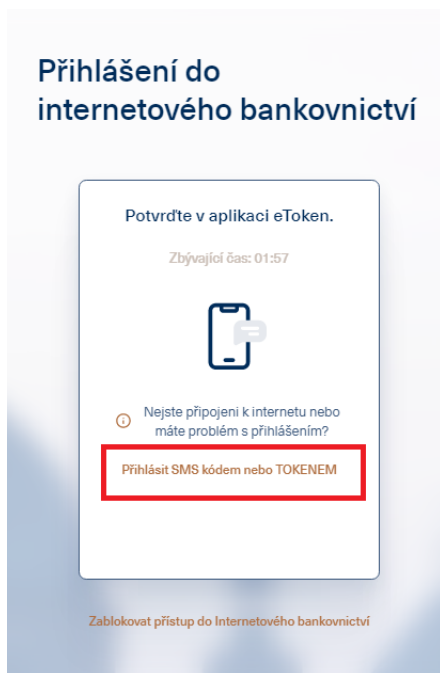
Přihlášení do internetového bankovnictví

Potvrďte v aplikaci eToken.

Zbývající čas: 01:57

Nejste připojeni k internetu nebo máte problém s přihlášením?

Přihlásit SMS kódem nebo TOKENEM

Zablokovat přístup do Internetového bankovnictví